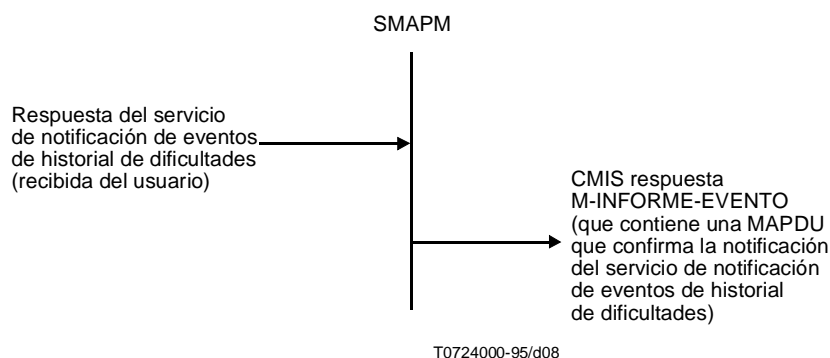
SMAPM

Respuesta del servicio de notificación de eventos de historial de dificultades (recibida del usuario)

CMIS respuesta M-INFORME-EVENTO (que contiene una MAPDU que confirma la notificación del servicio de notificación de eventos de historial de dificultades)

T0724000-95/d08